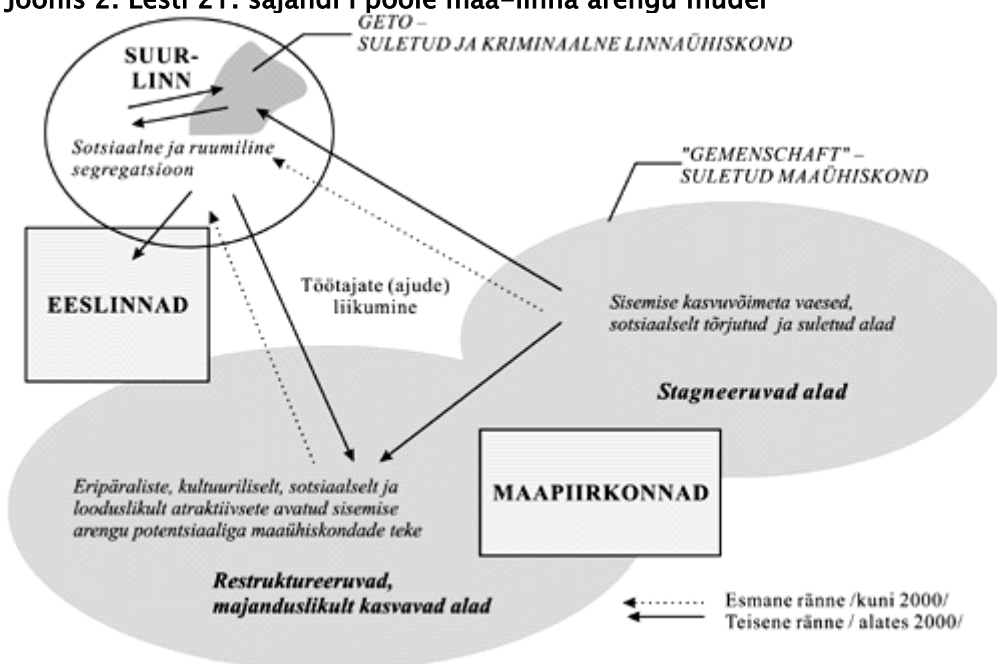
Joonis 2. Eesti 21. sajandi I poole maa–linna arengu mudel

GETO –
SULETUD JA KRIMINAALNE LINNAÜHISKOND

SUUR-LINN

Sotsiaalne ja ruumiline segregatsioon

"GEMENSCHAFT" –
SULETUD MAAÜHISKOND

EESLINNAD

Töötajate (ajude) liikumine

Sisemise kasvuvõimeta vaesed, sotsiaalselt tõrjutud ja suletud alad

Stagneeruvad alad

MAAPIIRKONNAD

Eripäraliste, kultuuriliselt, sotsiaalselt ja looduslikult atraktiivsete avatud sisemise arengu potentsiaaliga maaühiskondade teke

Restruktureeruvad, majanduslikult kasvavad alad

Esmane ränne /kuni 2000/
Teisene ränne / alates 2000/